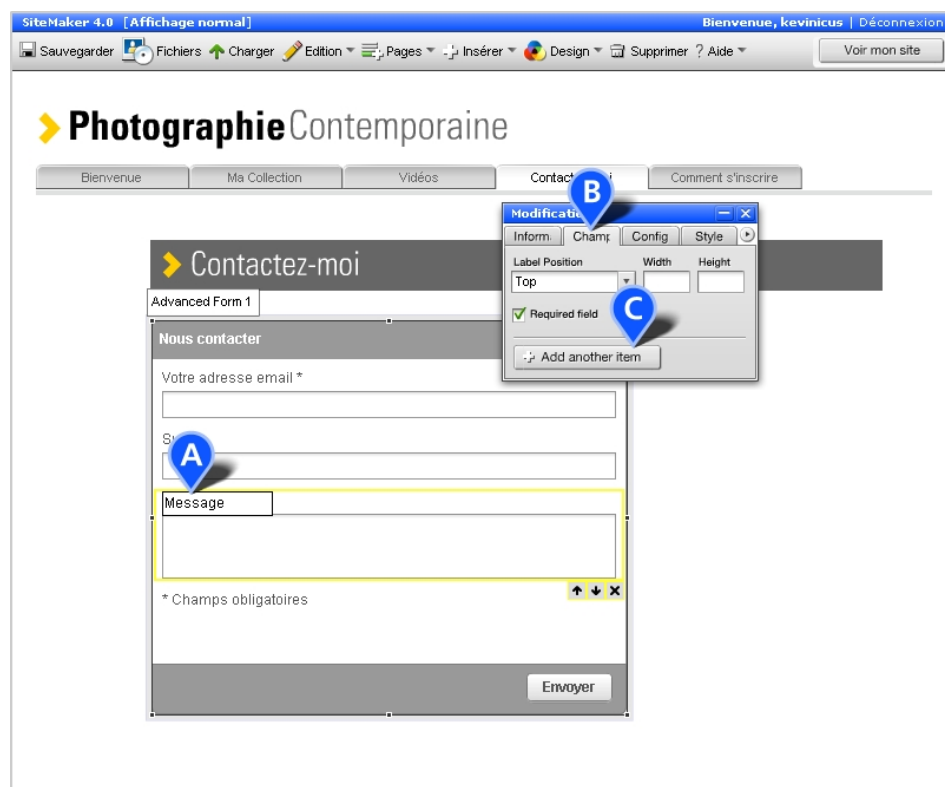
SiteMaker 4.0 [Affichage normal]
Bienvenue, kevinicus | Déconnexion

Sauvegarder Fichiers Charger Edition Pages Insérer Design Supprimer ? Aide
Voir mon site

Photographie Contemporaine

Bienvenue | Ma Collection | Vidéos | Contact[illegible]i | Comment s'inscrire

Modificatio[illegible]
Inform. | Champ | Config | Style
Label Position | Width | Height
Top
Required field
Add another item

B
C
A

Contactez-moi
Advanced Form 1
Nous contacter
Votre adresse email *
S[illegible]
Message
* Champs obligatoires
Envoyer